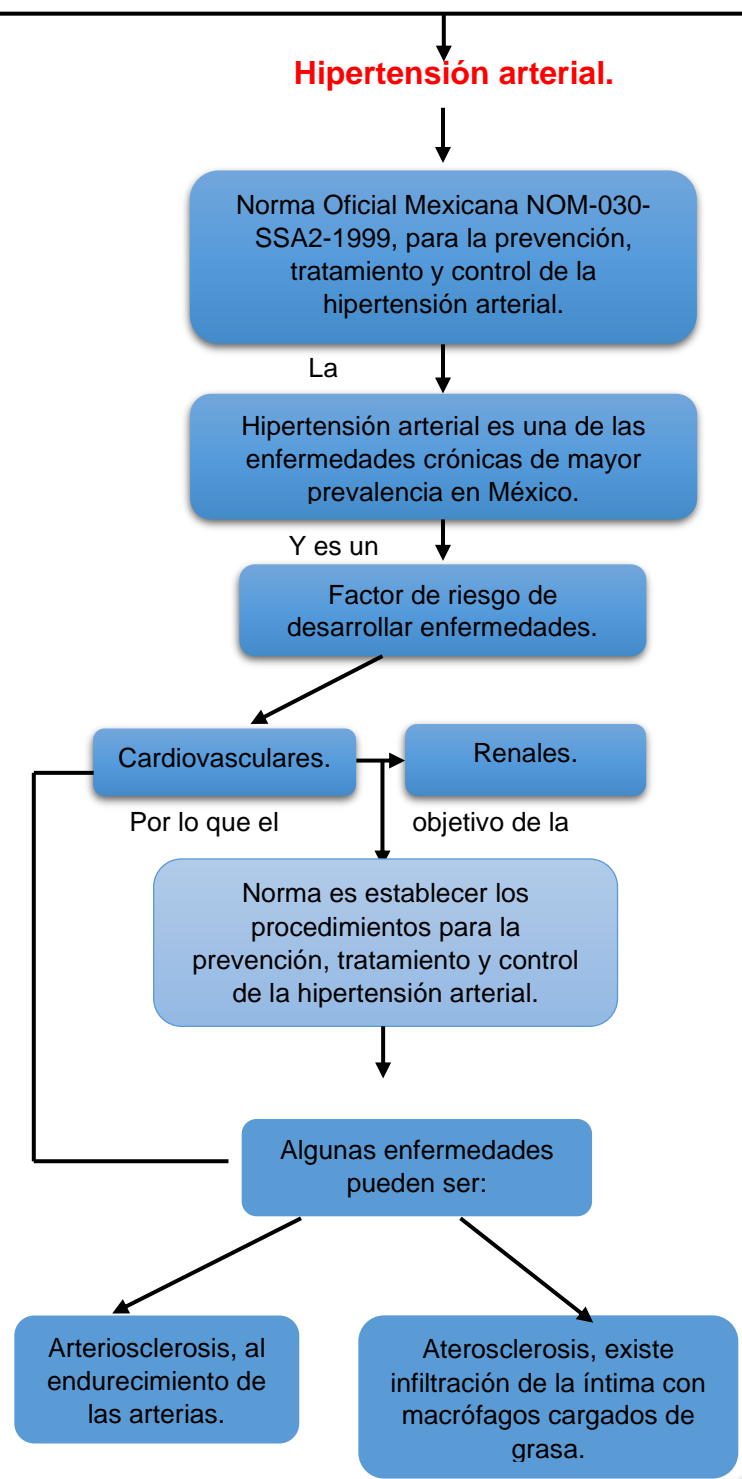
Hipertensión arterial.

Norma Oficial Mexicana NOM-030-SSA2-1999, para la prevención, tratamiento y control de la hipertensión arterial.

La

Hipertensión arterial es una de las enfermedades crónicas de mayor prevalencia en México.

Y es un

Factor de riesgo de desarrollar enfermedades.

Cardiovasculares.

Renales.

Por lo que el

objetivo de la

Norma es establecer los procedimientos para la prevención, tratamiento y control de la hipertensión arterial.

Algunas enfermedades pueden ser:

Arteriosclerosis, al endurecimiento de las arterias.

Aterosclerosis, existe infiltración de la íntima con macrófagos cargados de grasa.